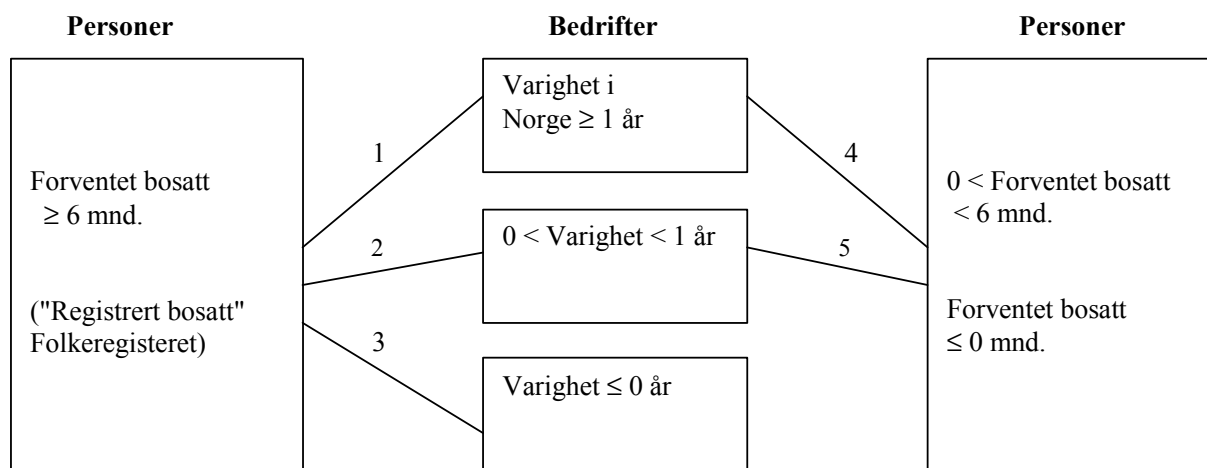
Personer

Bedrifter

Personer

Forventet bosatt $\geq 6$ mnd.

("Registrert bosatt" Folkeregisteret)

1

2

3

Varighet i Norge $\geq 1$ år

$0 <$ Varighet $< 1$ år

Varighet $\leq 0$ år

4

5

$0 <$ Forventet bosatt $< 6$ mnd.

Forventet bosatt $\leq 0$ mnd.